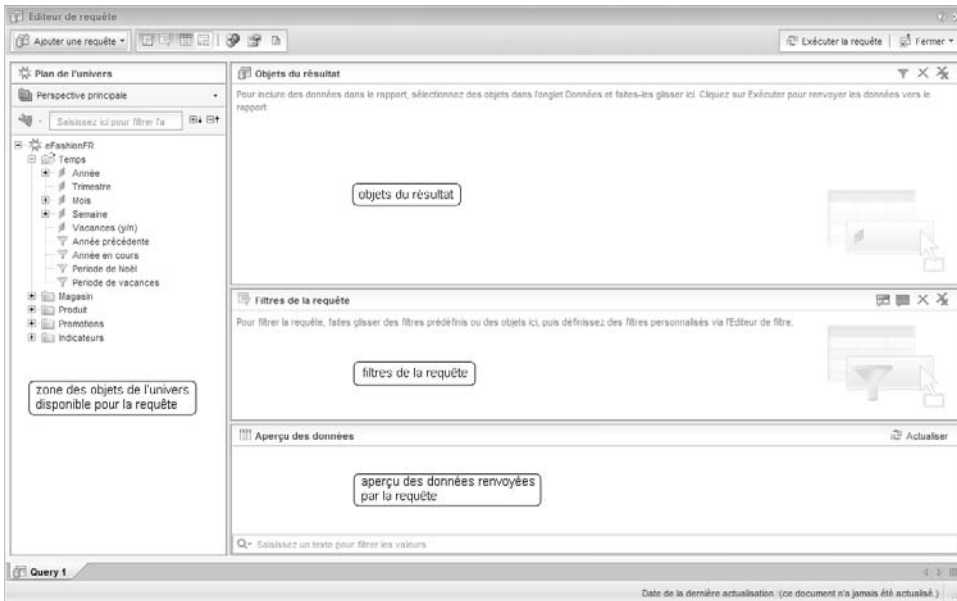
Editeur de requête

Ajouter une requête

Exécuter la requête | Fermer

Plan de l'univers

Perspective principale

Saisissez ici pour filtrer l'a

eFashionFR
Temps
Année
Trimestre
Mois
Semaine
Vacances (y/n)
Année précédente
Année en cours
Période de Noël
Période de vacances
Magasin
Produit
Promotions
Indicateurs

zone des objets de l'univers disponible pour la requête

Objets du résultat

Pour inclure des données dans le rapport, sélectionnez des objets dans l'onglet Données et faites-les glisser ici. Cliquez sur Exécuter pour renvoyer les données vers le rapport.

objets du résultat

Filtres de la requête

Pour filtrer la requête, faites glisser des filtres prédéfinis ou des objets ici, puis définissez des filtres personnalisés via l'Editeur de filtre.

filtres de la requête

Aperçu des données

Actualiser

aperçu des données renvoyées par la requête

Saisissez un texte pour filtrer les valeurs

Query 1

Date de la dernière actualisation (ce document n'a jamais été actualisé.)